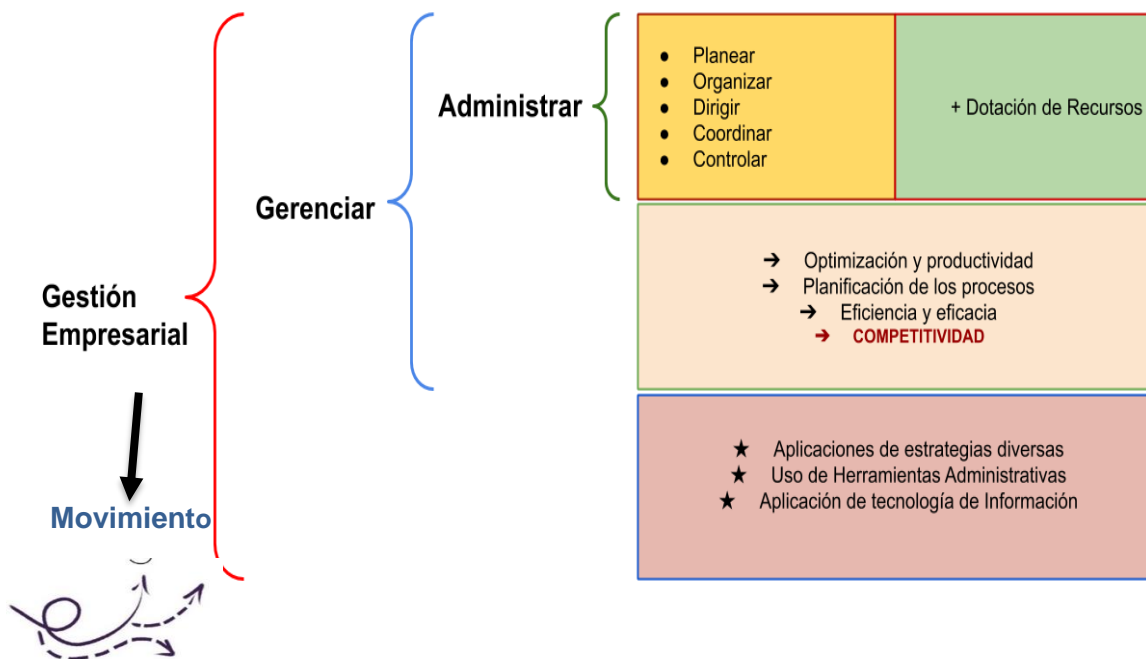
Gestión Empresarial

Movimiento

Gerenciar

Administrar

- Planear
- Organizar
- Dirigir
- Coordinar
- Controlar

+ Dotación de Recursos

→ Optimización y productividad
→ Planificación de los procesos
→ Eficiencia y eficacia
→ COMPETITIVIDAD

★ Aplicaciones de estrategias diversas
★ Uso de Herramientas Administrativas
★ Aplicación de tecnología de Información